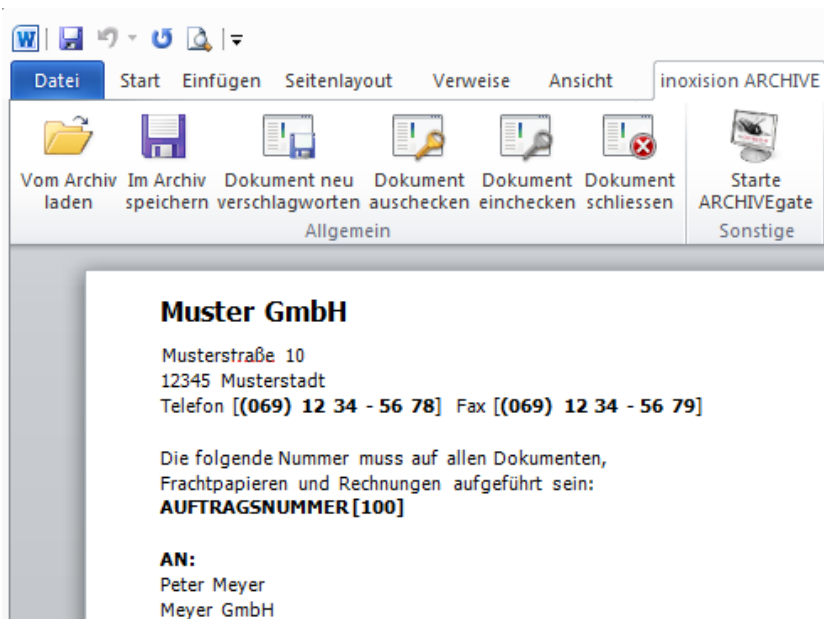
Datei | Start | Einfügen | Seitenlayout | Verweise | Ansicht | inoxision ARCHIVE

Vom Archiv laden | Im Archiv speichern | Dokument neu verschlagworten | Dokument auschecken | Dokument einchecken | Dokument schliessen
Allgemein

Starte ARCHIVEgate
Sonstige

Muster GmbH

Musterstraße 10
12345 Musterstadt
Telefon [(069) 12 34 - 56 78] Fax [(069) 12 34 - 56 79]

Die folgende Nummer muss auf allen Dokumenten, Frachtpapieren und Rechnungen aufgeführt sein:
AUFTRAGSNUMMER [100]

AN:
Peter Meyer
Meyer GmbH